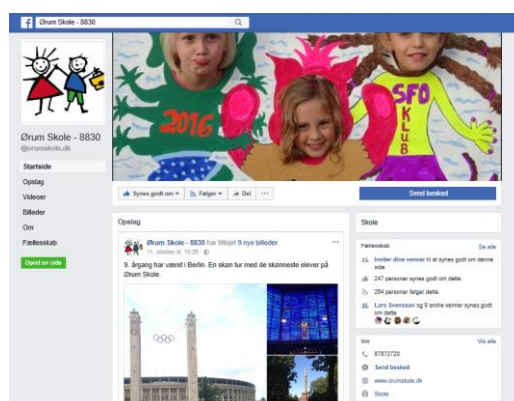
f Ørum Skole - 8830

2016

SFO
KLUB

Ørum Skole - 8830
@orumskole.dk

Startside
Opslag
Videoer
Billeder
Om
Fællesskab

Opret en side

Synes godt om ▾ Følger ▾ Del ···

Send besked

Opslag

Ørum Skole - 8830 har tilføjet 9 nye billeder
11. oktober kl. 10:26 ·

9. årgang har været i Berlin. En skøn tur med de skønneste elever på Ørum Skole.

Skole

Fællesskab Se alle

Inviter dine venner til at synes godt om denne side

247 personer synes godt om dette

264 personer følger dette

Lars Svensson og 9 andre venner synes godt om dette

Om Vis alle

87872720

Send besked

www.orumskole.dk

Skole